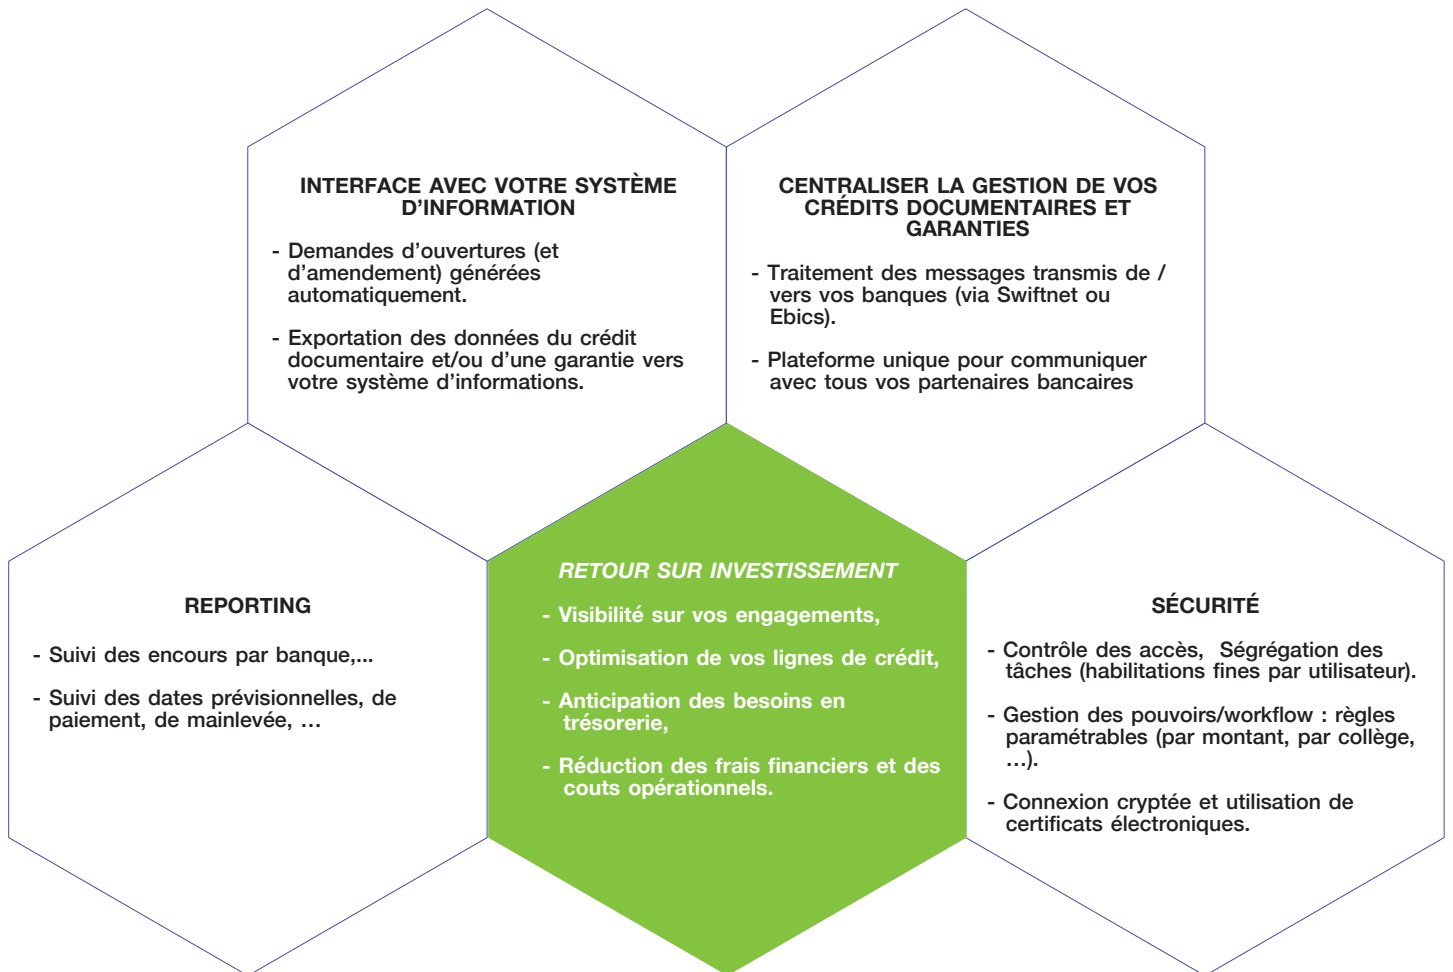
INTERFACE AVEC VOTRE SYSTÈME D'INFORMATION

- Demandes d'ouvertures (et d'amendement) générées automatiquement.

- Exportation des données du crédit documentaire et/ou d'une garantie vers votre système d'informations.

CENTRALISER LA GESTION DE VOS CRÉDITS DOCUMENTAIRES ET GARANTIES

- Traitement des messages transmis de / vers vos banques (via Swiftnet ou Ebics).

- Plateforme unique pour communiquer avec tous vos partenaires bancaires

REPORTING

- Suivi des encours par banque,...

- Suivi des dates prévisionnelles, de paiement, de mainlevée, …

RETOUR SUR INVESTISSEMENT

- Visibilité sur vos engagements,

- Optimisation de vos lignes de crédit,

- Anticipation des besoins en trésorerie,

- Réduction des frais financiers et des couts opérationnels.

SÉCURITÉ

- Contrôle des accès, Ségrégation des tâches (habilitations fines par utilisateur).

- Gestion des pouvoirs/workflow : règles paramétrables (par montant, par collège, …).

- Connexion cryptée et utilisation de certificats électroniques.